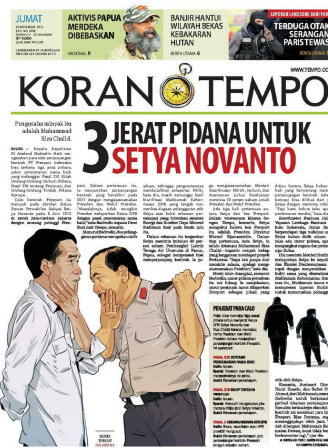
JUMAT
20 NOVEMBER 2015

AKTIVIS PAPUA MERDEKA DIBEBASKAN
NASIONAL 8

BANJIR HANTUI WILAYAH BEKAS KEBAKARAN HUTAN
BERITA UTAMA 6

LAPORAN LANGSUNG DARI PARIS
TERDUGA OTAK SERANGAN PARISTEWAS

KORAN TEMPO

WWW.TEMPO.CO

Pengusaha minyak itu adalah Muhammad Riza Chalid.

3 JERAT PIDANA UNTUK SETYA NOVANTO

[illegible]

PENJERAT PASAL

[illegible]